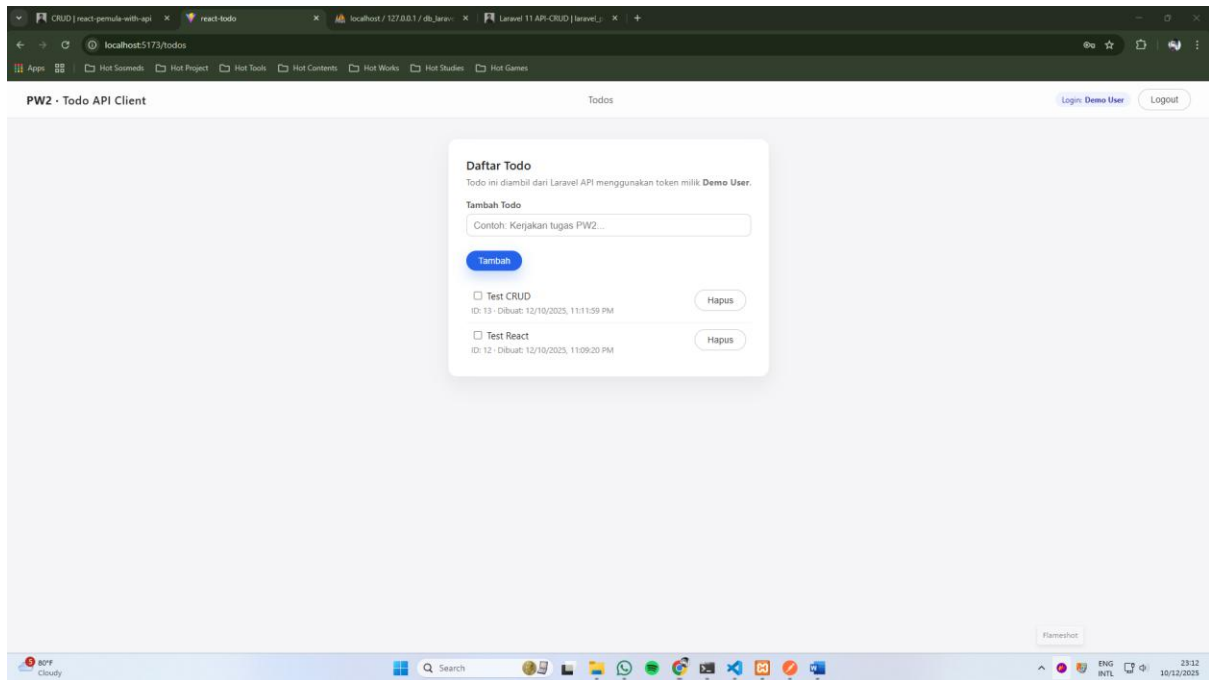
CRUD | react-pemula-with-api × react-todo × localhost / 127.0.0.1 / db_larav × Laravel 11 API-CRUD | laravel_ × +

localhost:5173/todos

Apps | Hot Sosmeds Hot Project Hot Tools Hot Contents Hot Works Hot Studies Hot Games

PW2 · Todo API Client

Todos

Login: Demo User Logout

Daftar Todo

Todo ini diambil dari Laravel API menggunakan token milik **Demo User**.

Tambah Todo

Contoh: Kerjakan tugas PW2...

Tambah

☐ Test CRUD
ID: 13 · Dibuat: 12/10/2025, 11:11:59 PM

Hapus

☐ Test React
ID: 12 · Dibuat: 12/10/2025, 11:09:20 PM

Hapus

Flameshot

80°F Cloudy

Search

ENG INTL 23:12 10/12/2025